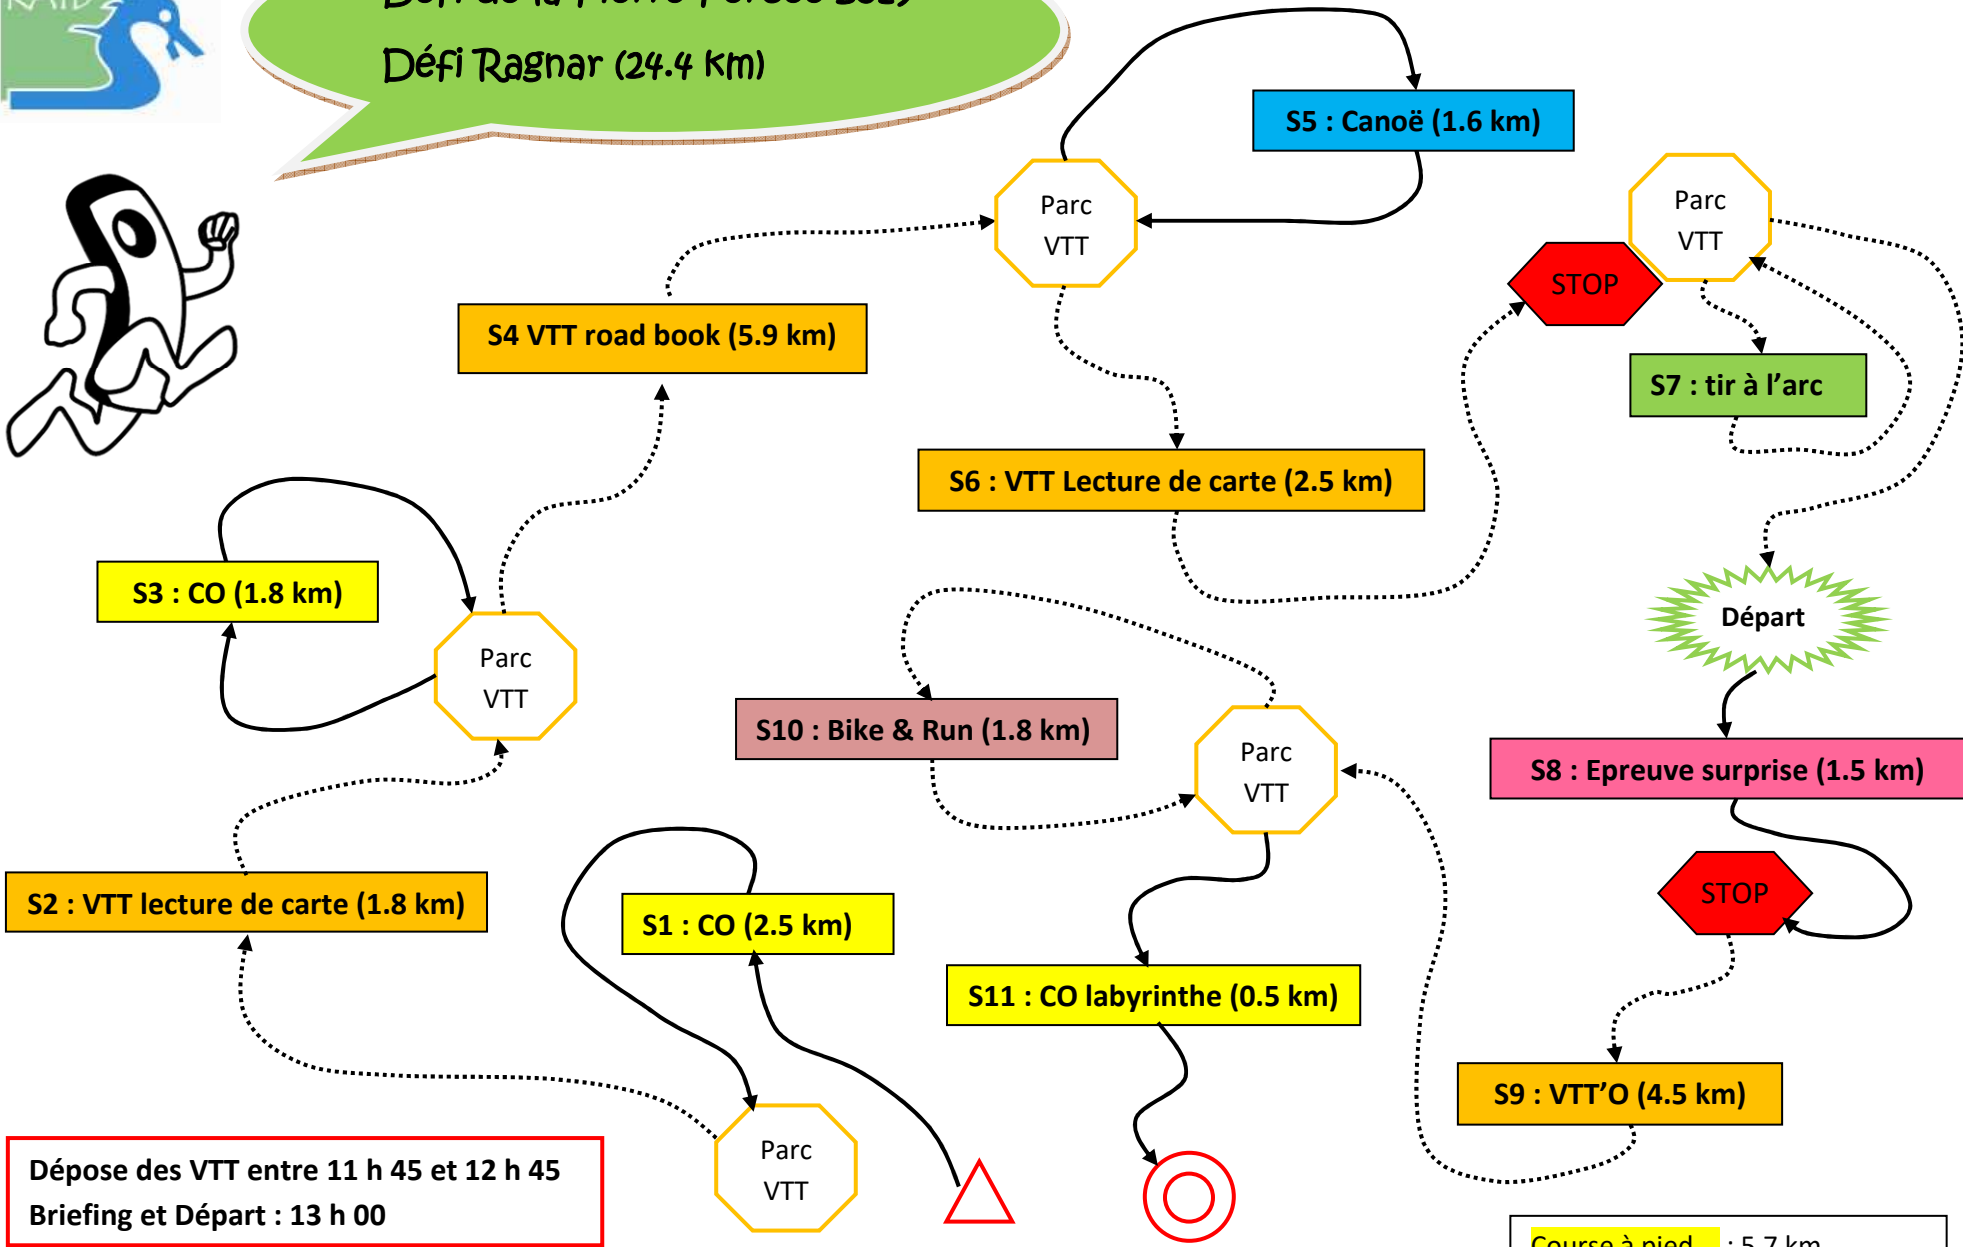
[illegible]

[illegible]

Défi Ragnar (24.4 km)

S5 : Canoë (1.6 km)

Parc VTT

Parc VTT

STOP

S4 VTT road book (5.9 km)

S7 : tir à l'arc

S6 : VTT Lecture de carte (2.5 km)

S3 : CO (1.8 km)

Parc VTT

Départ

S10 : Bike & Run (1.8 km)

Parc VTT

S8 : Epreuve surprise (1.5 km)

STOP

S2 : VTT lecture de carte (1.8 km)

S1 : CO (2.5 km)

S11 : CO labyrinthe (0.5 km)

S9 : VTT'O (4.5 km)

Parc VTT

Dépose des VTT entre 11 h 45 et 12 h 45
Briefing et Départ : 13 h 00

Course à pied : 5.7 km